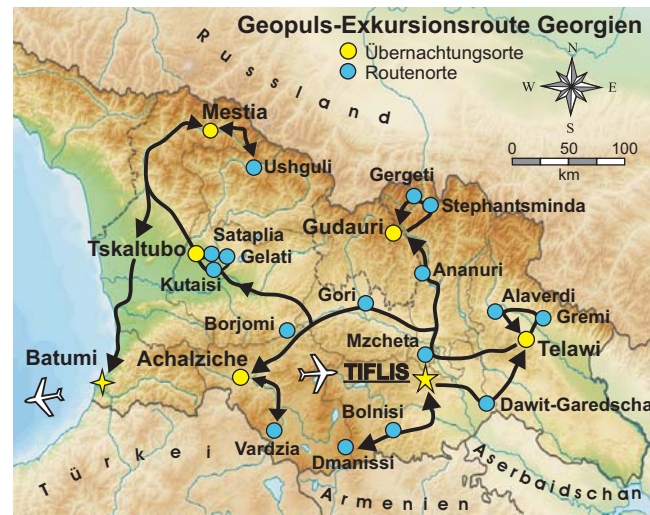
Geopuls-Exkursionsroute Georgien

Übernachtungsorte
Routenorte

N
W
E
S

0 50 100
km

Russland

Mestia
Ushguli
Gergeti
Stephantsminda
Gudauri
Tskaltubo
Sataplia
Gelati
Kutaisi
Ananuri
Gori
Alaverdi
Gremi
Borjomi
Mzcheta
Telawi
Batumi
Achalziche
TIFLIS
Dawit-Garedscha
Bolnisi
Vardzia
Dmanissi

Türkei
Armenien
Aserbaidschan